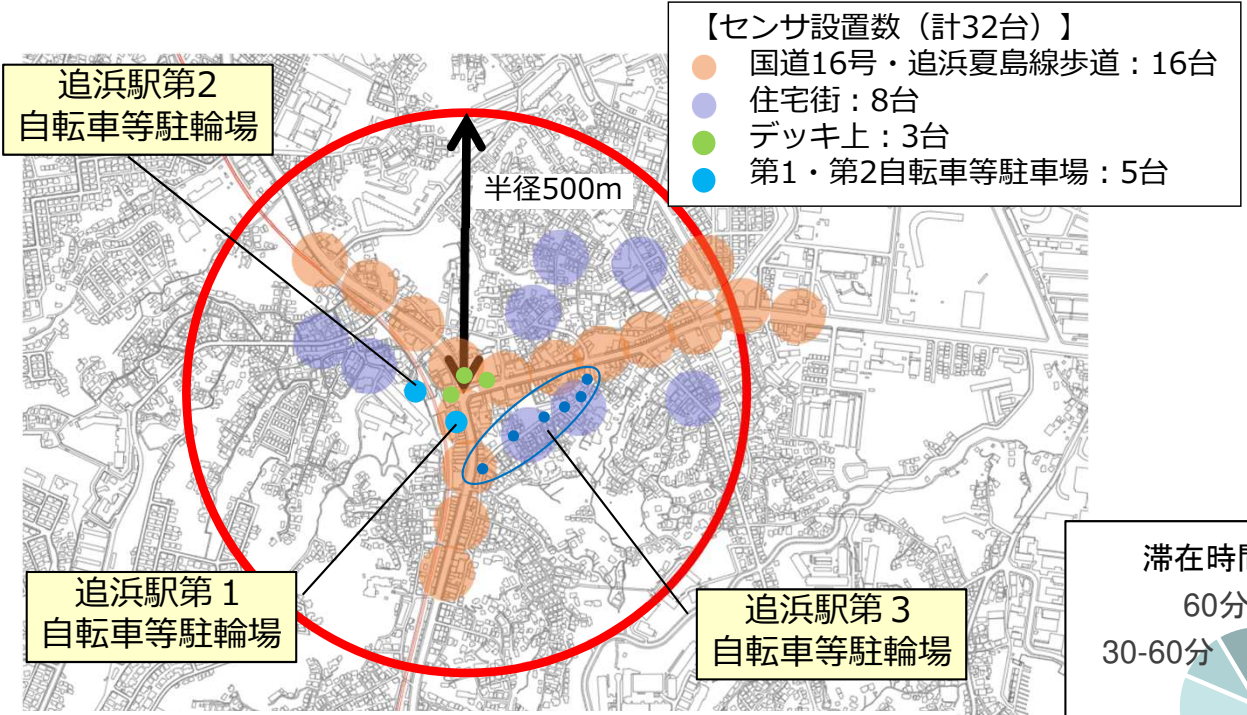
【センサ設置数（計32台）】
国道16号・追浜夏島線歩道：16台
住宅街：8台
デッキ上：3台
第1・第2自転車等駐車場：5台

追浜駅第2
自転車等駐輪場

半径500m

追浜駅第１
自転車等駐輪場

追浜駅第３
自転車等駐輪場

滞在時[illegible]
60分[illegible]
30-60分